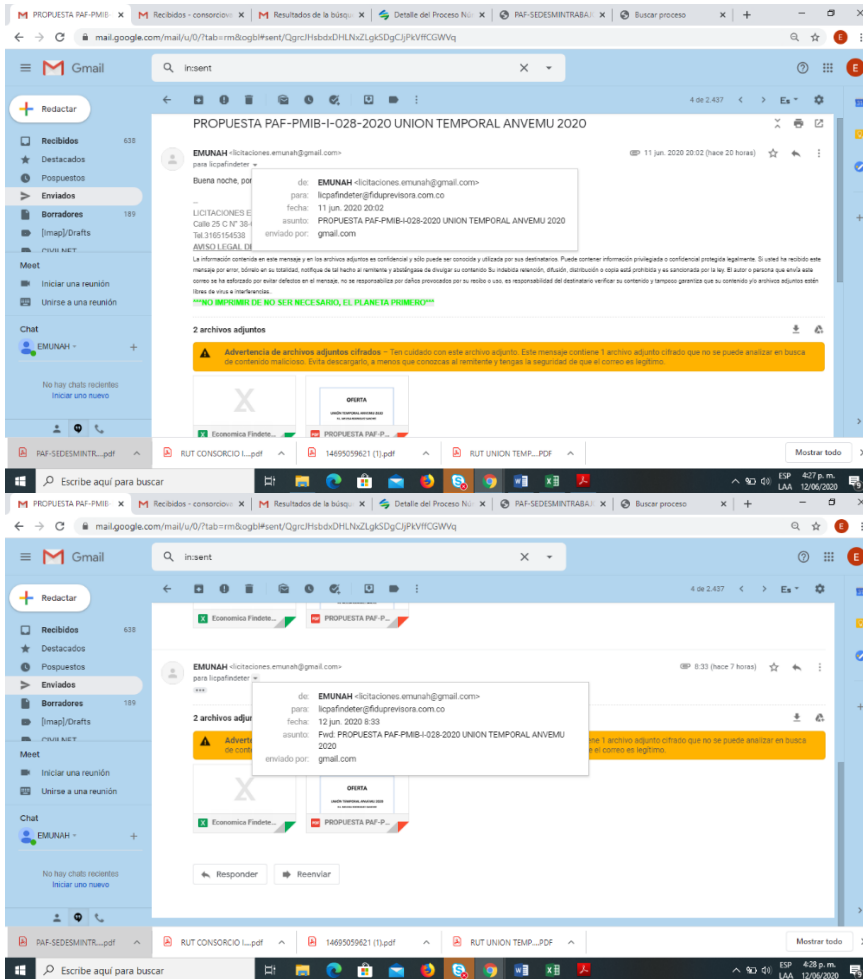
PROPUESTA PAF-PMIB | Recibidos - consorcio | Resultados de la búsq | Detalle del Proceso N | PAF-SEDESMINTRABAJ | Buscar proceso

mail.google.com/mail/u/0/?tab=rm&ogbl#sent/QgrcJHsbdxDHLNxZLgkSDgCJjPkVffCGWVq

Gmail

in:sent

Redactar

Recibidos 638
Destacados
Pospuestos
Enviados
Borradores 189
[Imap]/Drafts
CIVIL NET

Meet
Iniciar una reunión
Unirse a una reunión

Chat
EMUNAH

No hay chats recientes
Iniciar uno nuevo

4 de 2.437

PROPUESTA PAF-PMIB-I-028-2020 UNION TEMPORAL ANVEMU 2020

EMUNAH <licitaciones.emunah@gmail.com>
para licpafindeter

11 jun. 2020 20:02 (hace 20 horas)

Buena noche, por

de: EMUNAH <licitaciones.emunah@gmail.com>
para: licpafindeter@fiduprevisora.com.co
fecha: 11 jun. 2020 20:02
asunto: PROPUESTA PAF-PMIB-I-028-2020 UNION TEMPORAL ANVEMU 2020
enviado por: gmail.com

LICITACIONES E
Calle 25 C N° 38-
Tel.3165154538
AVISO LEGAL D

La información contenida en este mensaje y en los archivos adjuntos es confidencial y sólo puede ser conocida y utilizada por sus destinatarios. Puede contener información privilegiada o confidencial protegida legalmente. Si usted ha recibido este mensaje por error, bórrelo en su totalidad, notifique de tal hecho al remitente y absténgase de divulgar su contenido Su indebida retención, difusión, distribución o copia está prohibida y es sancionada por la ley. El autor o persona que envía este correo se ha esforzado por evitar defectos en el mensaje, no se responsabiliza por daños provocados por su recibo o uso, es responsabilidad del destinatario verificar su contenido y tampoco garantiza que su contenido y/o archivos adjuntos estén libres de virus e interferencias.
***NO IMPRIMIR DE NO SER NECESARIO, EL PLANETA PRIMERO***

2 archivos adjuntos

Advertencia de archivos adjuntos cifrados – Ten cuidado con este archivo adjunto. Este mensaje contiene 1 archivo adjunto cifrado que no se puede analizar en busca de contenido malicioso. Evita descargarlo, a menos que conozcas al remitente y tengas la seguridad de que el correo es legítimo.

OFERTA

Economica Findete...
PROPUESTA PAF-P...

PAF-SEDESMINTR....pdf
RUT CONSORCIO I....pdf
14695059621 (1).pdf
RUT UNION TEMP....PDF
Mostrar todo

Escribe aquí para buscar

ESP LAA 4:27 p. m. 12/06/2020

PROPUESTA PAF-PMIB | Recibidos - consorcio | Resultados de la búsq | Detalle del Proceso N | PAF-SEDESMINTRABAJ | Buscar proceso

mail.google.com/mail/u/0/?tab=rm&ogbl#sent/QgrcJHsbdxDHLNxZLgkSDgCJjPkVffCGWVq

Gmail

in:sent

Redactar

Recibidos 638
Destacados
Pospuestos
Enviados
Borradores 189
[Imap]/Drafts
CIVIL NET

Meet
Iniciar una reunión
Unirse a una reunión

Chat
EMUNAH

No hay chats recientes
Iniciar uno nuevo

4 de 2.437

Economica Findete...
PROPUESTA PAF-P...

EMUNAH <licitaciones.emunah@gmail.com>
para licpafindeter

8:33 (hace 7 horas)

de: EMUNAH <licitaciones.emunah@gmail.com>
para: licpafindeter@fiduprevisora.com.co
fecha: 12 jun. 2020 8:33
asunto: Fwd: PROPUESTA PAF-PMIB-I-028-2020 UNION TEMPORAL ANVEMU 2020
enviado por: gmail.com

2 archivos adju

Adverte
de conte
e 1 archivo adjunto cifrado que no se puede analizar en busca
el correo es legítimo.

OFERTA

Economica Findete...
PROPUESTA PAF-P...

Responder
Reenviar

PAF-SEDESMINTR....pdf
RUT CONSORCIO I....pdf
14695059621 (1).pdf
RUT UNION TEMP....PDF
Mostrar todo

Escribe aquí para buscar

ESP LAA 4:28 p. m. 12/06/2020